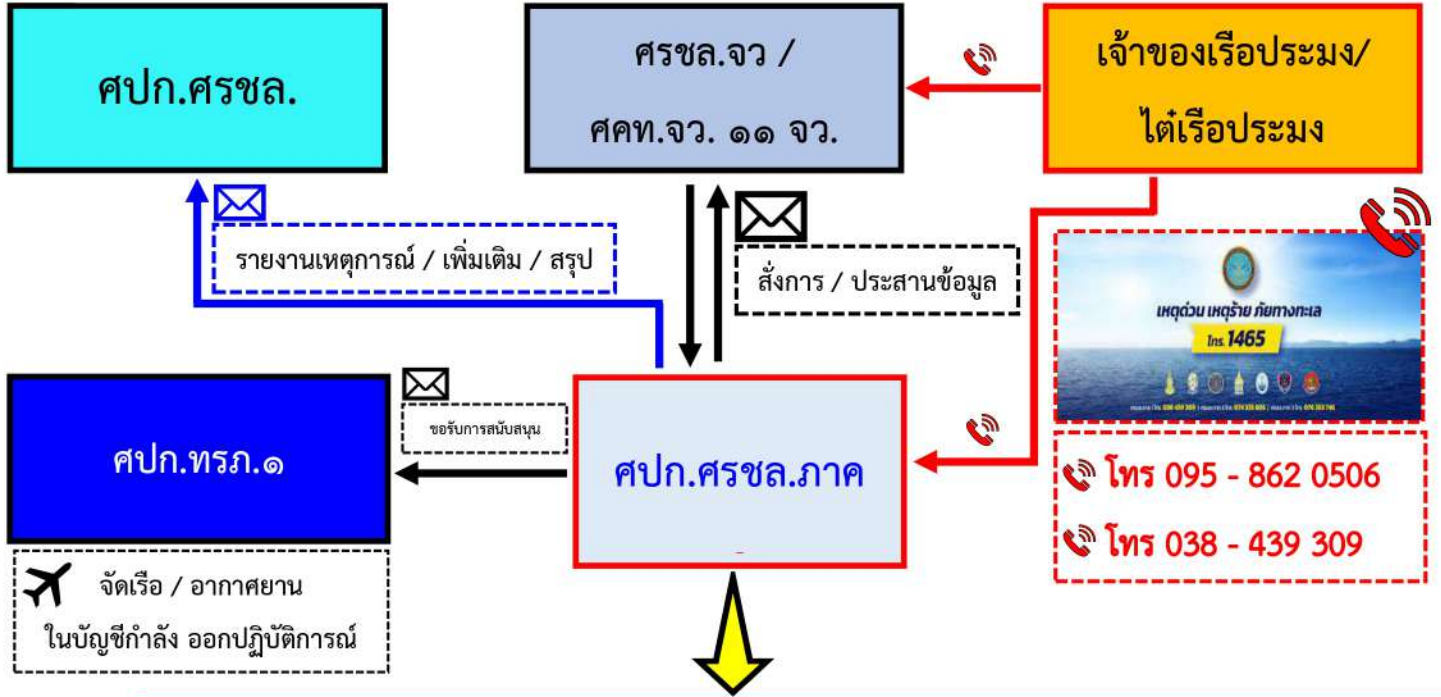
ศปก.ศรชล.

ศรชล.จว /
ศคท.จว. ๑๑ จว.

เจ้าของเรือประมง/
ไต๋เรือประมง

รายงานเหตุการณ์ / เพิ่มเติม / สรุป

สั่งการ / ประสานข้อมูล

เหตุด่วน เหตุร้าย ภัยทางทะเล
โทร. 1465

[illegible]

ขอรับการสนับสนุน

ศปก.ทรภ.๑

ศปก.ศรชล.ภาค

โทร 095 - 862 0506
โทร 038 - 439 309

จัดเรือ / อากาศยาน
ในบัญชีกำลัง ออกปฏิบัติการณ์